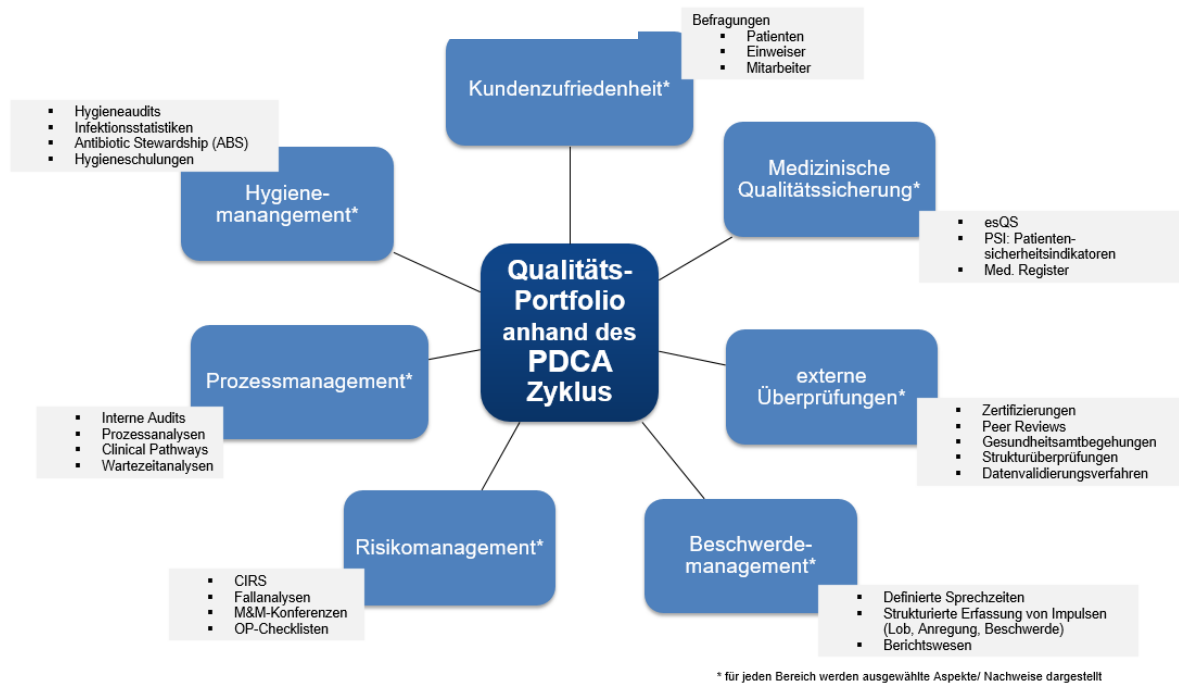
Qualitäts-Portfolio anhand des PDCA Zyklus

Kundenzufriedenheit*

Befragungen
- Patienten
- Einweiser
- Mitarbeiter

Medizinische Qualitätssicherung*

- esQS
- PSI: Patienten-sicherheitsindikatoren
- Med. Register

externe Überprüfungen*

- Zertifizierungen
- Peer Reviews
- Gesundheitsamtbegehungen
- Strukturüberprüfungen
- Datenvalidierungsverfahren

Beschwerde-management*

- Definierte Sprechzeiten
- Strukturierte Erfassung von Impulsen (Lob, Anregung, Beschwerde)
- Berichtswesen

Risikomanagement*

- CIRS
- Fallanalysen
- M&M-Konferenzen
- OP-Checklisten

Prozessmanagement*

- Interne Audits
- Prozessanalysen
- Clinical Pathways
- Wartezeitanalysen

Hygiene-manangement*

- Hygieneaudits
- Infektionsstatistiken
- Antibiotic Stewardship (ABS)
- Hygieneschulungen

* für jeden Bereich werden ausgewählte Aspekte/ Nachweise dargestellt